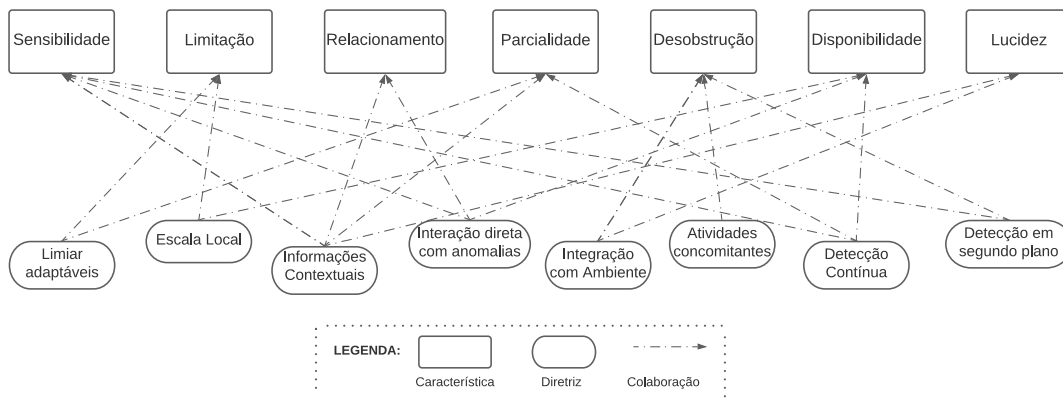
Sensibilidade

Limitação

Relacionamento

Parcialidade

Desobstrução

Disponibilidade

Lucidez

Limiar adaptáveis

Escala Local

Informações Contextuais

Interação direta com anomalias

Integração com Ambiente

Atividades concomitantes

Detecção Contínua

Detecção em segundo plano

LEGENDA:

Característica

Diretriz

Colaboração